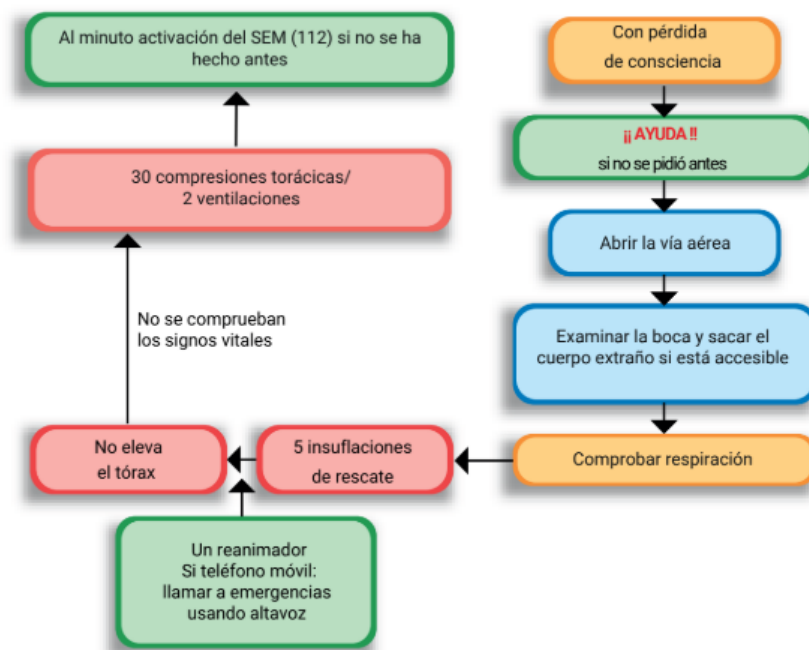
Con pérdida de consciencia

¡¡ AYUDA !!
si no se pidió antes

Abrir la vía aérea

Examinar la boca y sacar el cuerpo extraño si está accesible

Comprobar respiración

5 insuflaciones de rescate

No eleva el tórax

Un reanimador
Si teléfono móvil:
llamar a emergencias usando altavoz

No se comprueban los signos vitales

30 compresiones torácicas/ 2 ventilaciones

Al minuto activación del SEM (112) si no se ha hecho antes